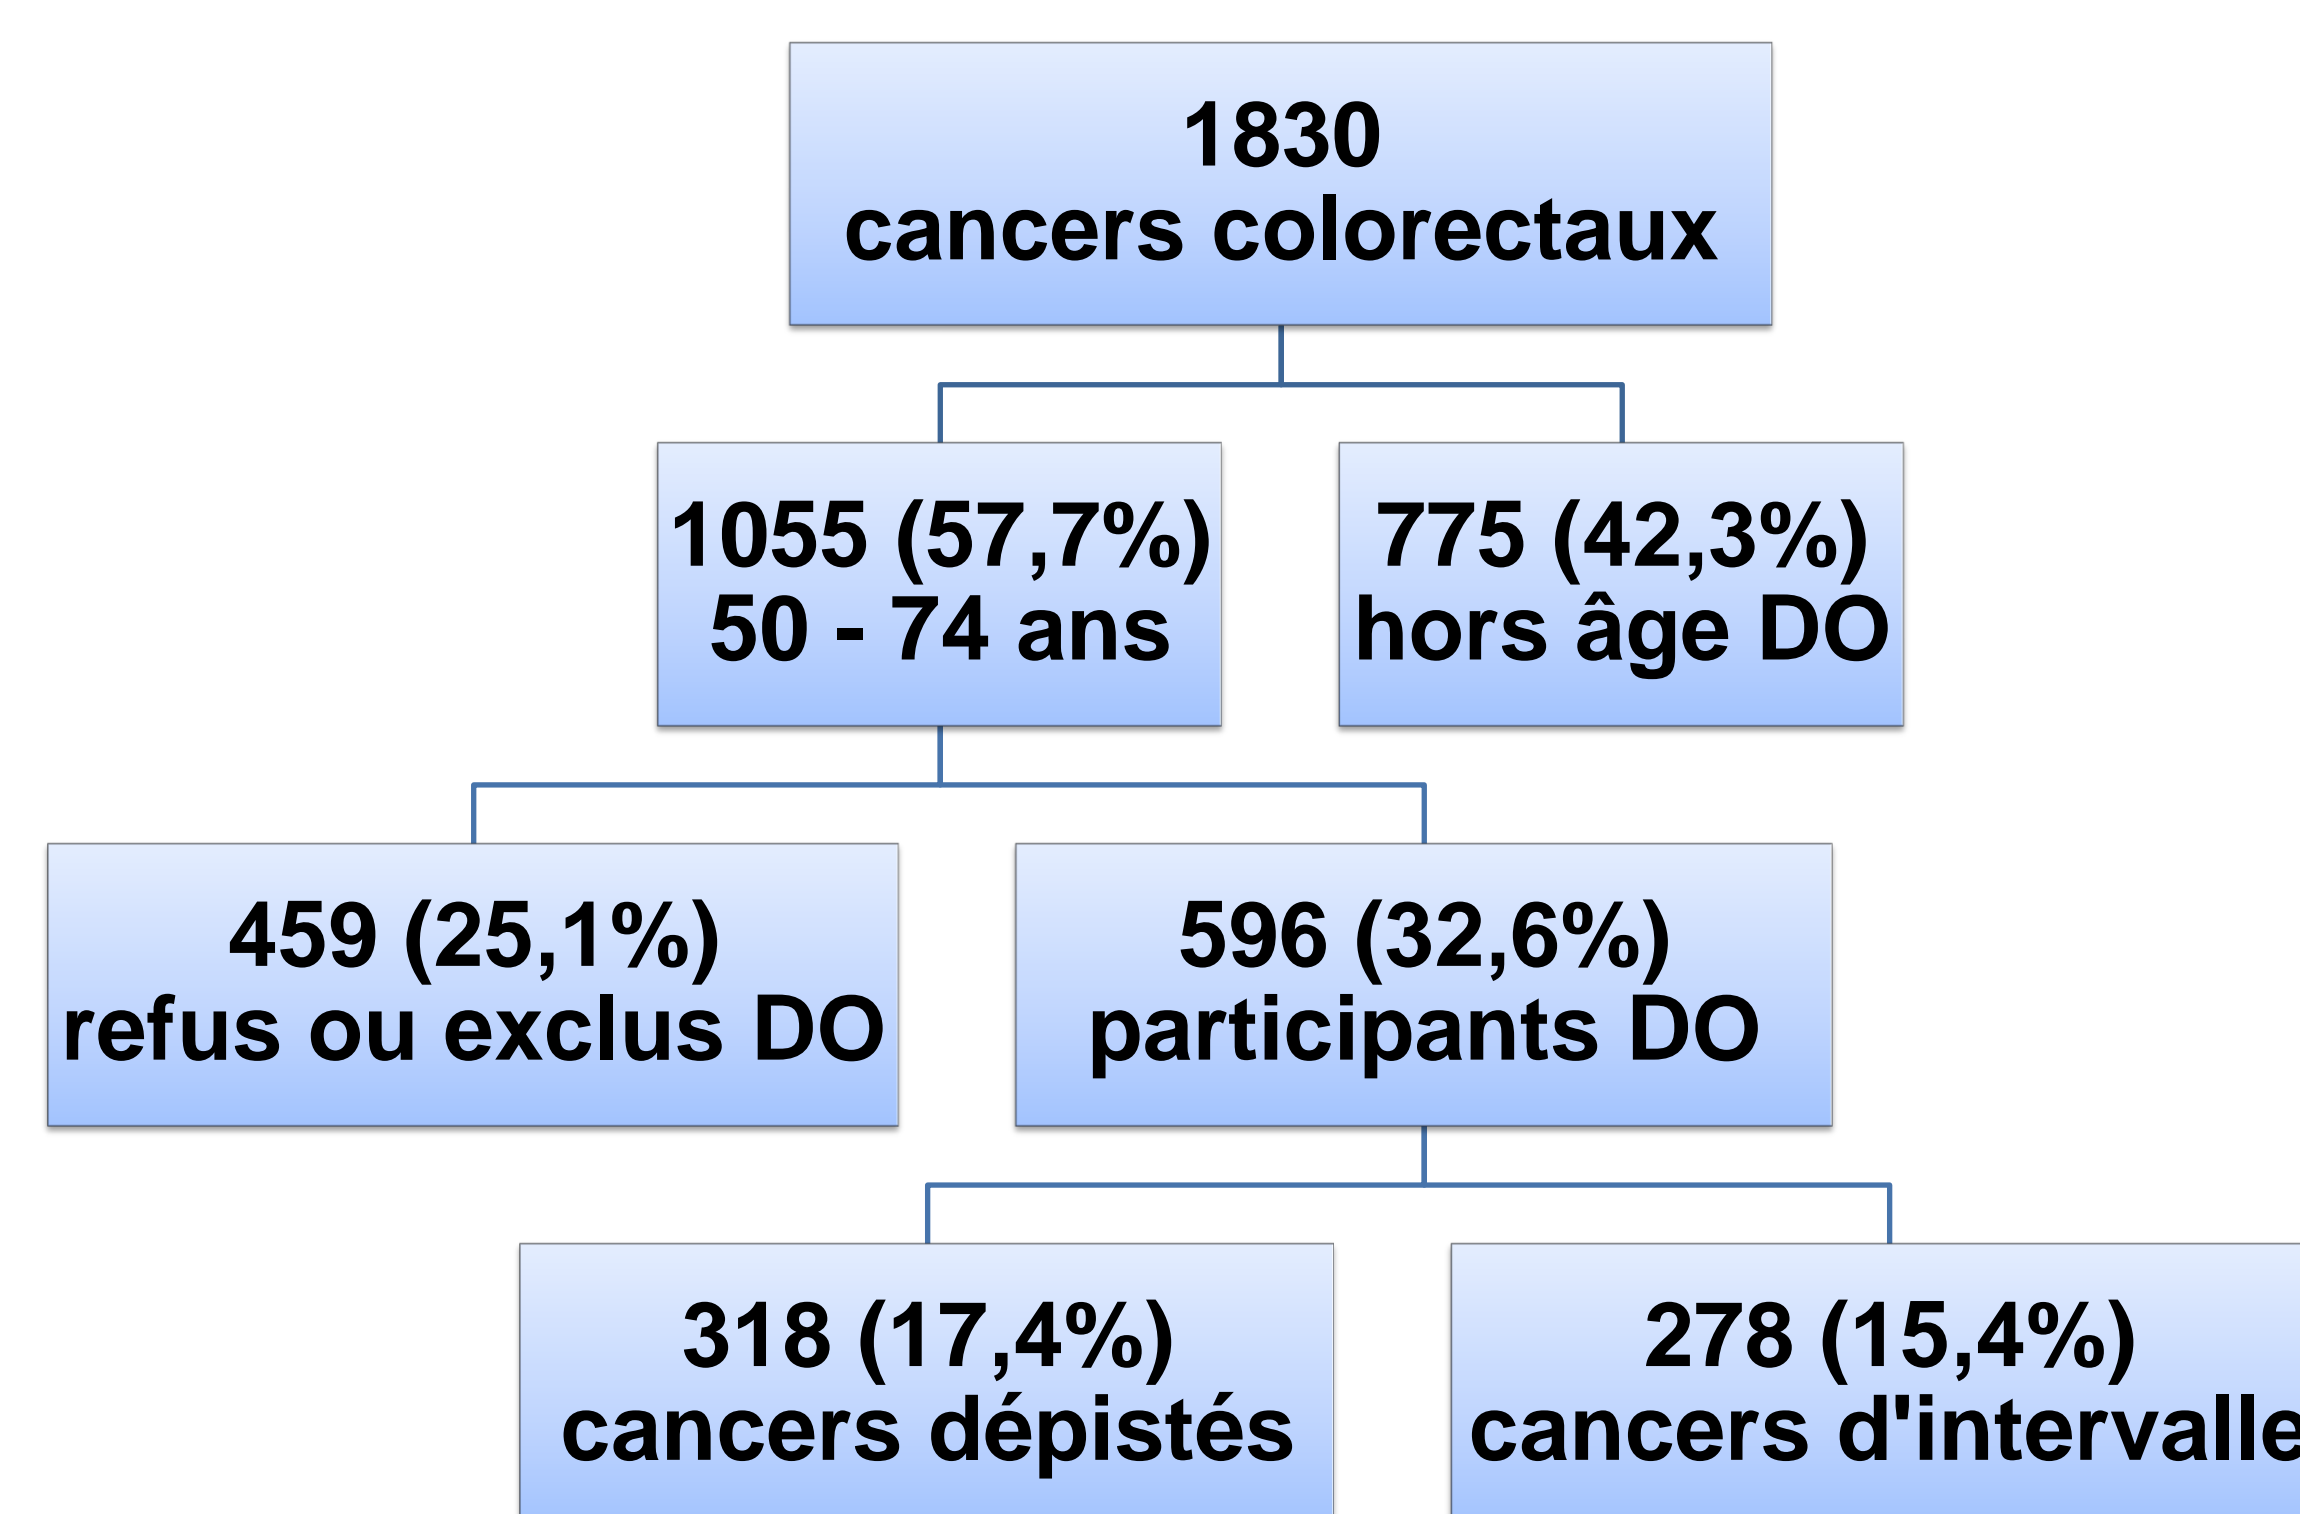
1830
cancers colorectaux

1055 (57,7%)
50 - 74 ans

775 (42,3%)
hors âge DO

459 (25,1%)
refus ou exclus DO

596 (32,6%)
participants DO

318 (17,4%)
cancers dépistés

278 (15,4%)
cancers d'intervalle